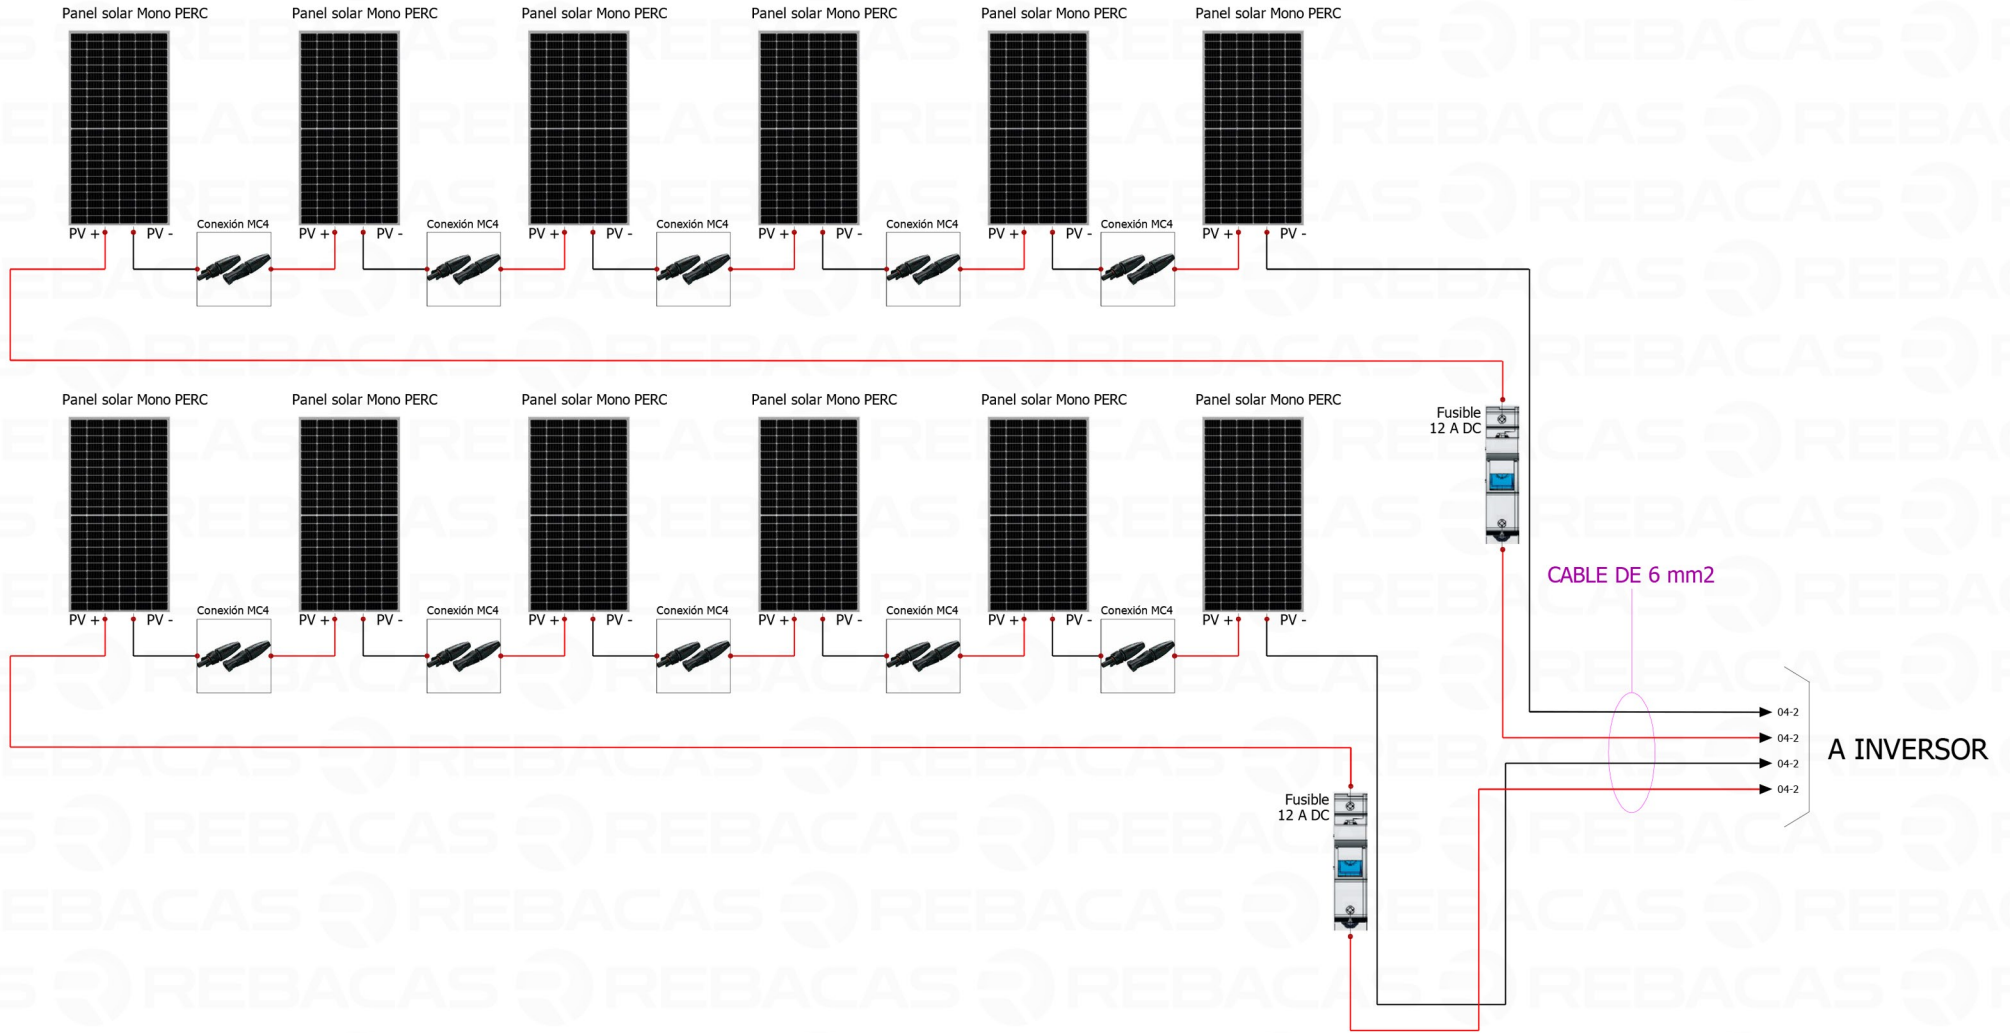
Panel solar Mono PERC Panel solar Mono PERC Panel solar Mono PERC Panel solar Mono PERC Panel solar Mono PERC Panel solar Mono PERC

PV + PV - Conexión MC4 PV + PV - Conexión MC4 PV + PV - Conexión MC4 PV + PV - Conexión MC4 PV + PV - Conexión MC4 PV + PV -

Panel solar Mono PERC Panel solar Mono PERC Panel solar Mono PERC Panel solar Mono PERC Panel solar Mono PERC Panel solar Mono PERC

Fusible 12 A DC

CABLE DE 6 mm2

PV + PV - Conexión MC4 PV + PV - Conexión MC4 PV + PV - Conexión MC4 PV + PV - Conexión MC4 PV + PV - Conexión MC4 PV + PV -

04-2
04-2
04-2
04-2

A INVERSOR

Fusible 12 A DC

REBACAS